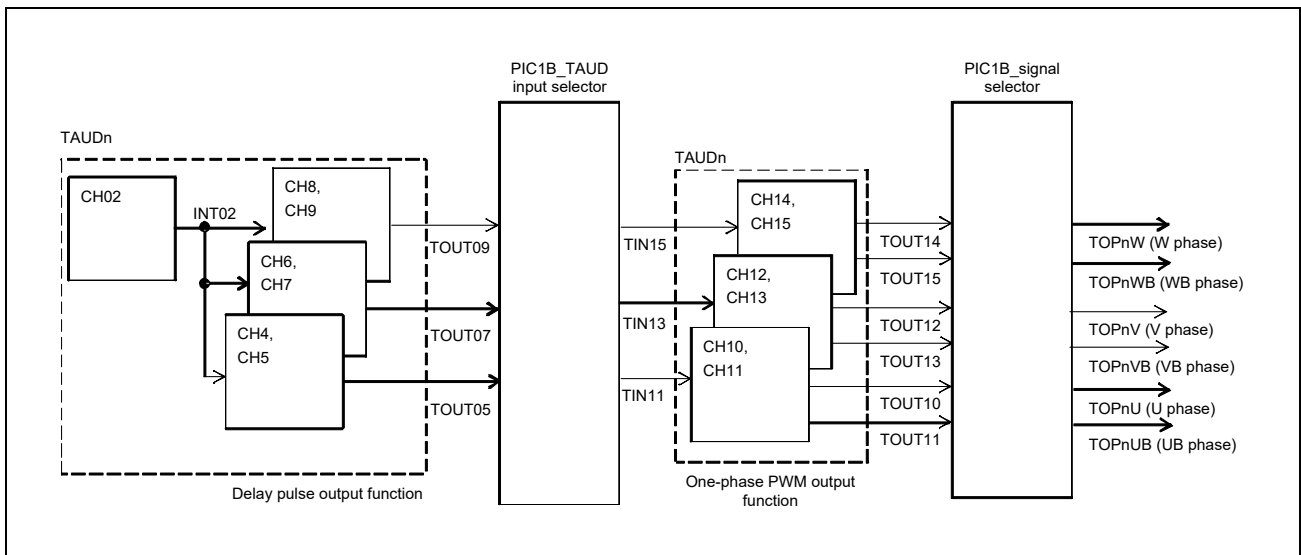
PIC1B_TAUD input selector

PIC1B_signal selector

TAUDn

CH02

INT02

CH8, CH9

CH6, CH7

CH4, CH5

TOUT09

TOUT07

TOUT05

Delay pulse output function

TAUDn

TIN15

TIN13

TIN11

CH14, CH15

CH12, CH13

CH10, CH11

TOUT14

TOUT15

TOUT12

TOUT13

TOUT10

TOUT11

One-phase PWM output function

TOPnW (W phase)

TOPnWB (WB phase)

TOPnV (V phase)

TOPnVB (VB phase)

TOPnU (U phase)

TOPnUB (UB phase)